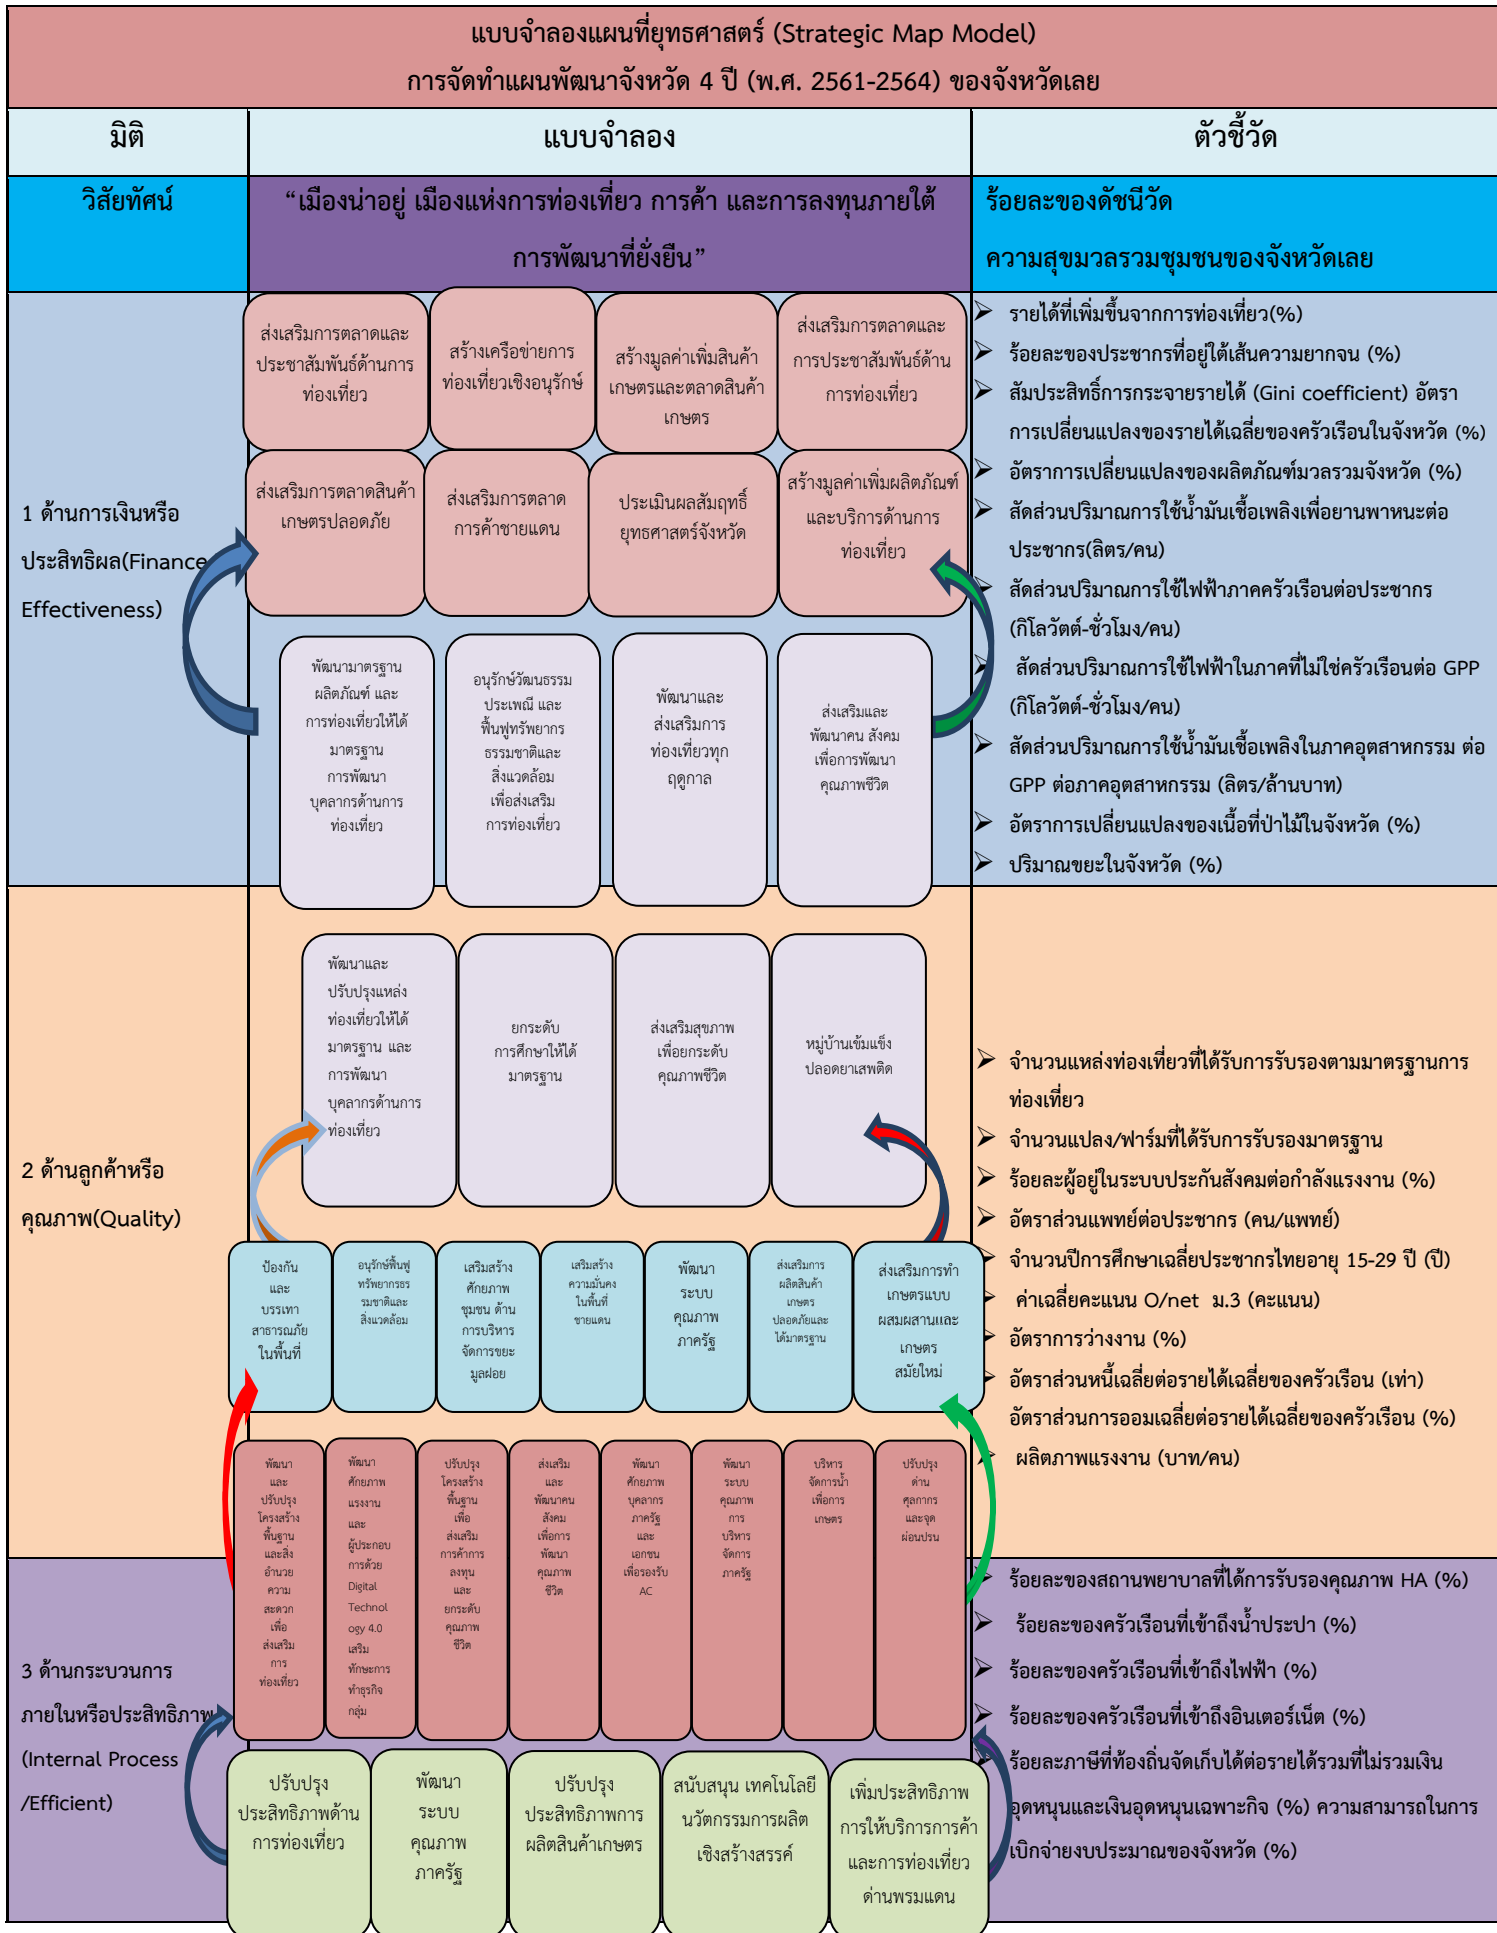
แบบจำลองแผนที่ยุทธศาสตร์ (Strategic Map Model)
การจัดทำแผนพัฒนาจังหวัด 4 ปี (พ.ศ. 2561-2564) ของจังหวัดเลย

| มิติ | แบบจำลอง | ตัวชี้วัด |
|---|---|---|
| วิสัยทัศน์ | “เมืองน่าอยู่ เมืองแห่งการท่องเที่ยว การค้า และการลงทุนภายใต้การพัฒนาที่ยั่งยืน” | ร้อยละของดัชนีวัดความสุขมวลรวมชุมชนของจังหวัดเลย |

1 ด้านการเงินหรือประสิทธิผล(Finance Effectiveness)

ส่งเสริมการตลาดและประชาสัมพันธ์ด้านการท่องเที่ยว
สร้างเครือข่ายการท่องเที่ยวเชิงอนุรักษ์
สร้างมูลค่าเพิ่มสินค้าเกษตรและตลาดสินค้าเกษตร
ส่งเสริมการตลาดและการประชาสัมพันธ์ด้านการท่องเที่ยว
ส่งเสริมการตลาดสินค้าเกษตรปลอดภัย
ส่งเสริมการตลาดการค้าชายแดน
ประเมินผลสัมฤทธิ์ยุทธศาสตร์จังหวัด
สร้างมูลค่าเพิ่มผลิตภัณฑ์และบริการด้านการท่องเที่ยว
พัฒนามาตรฐานผลิตภัณฑ์ และการท่องเที่ยวให้ได้มาตรฐาน การพัฒนาบุคลากรด้านการท่องเที่ยว
อนุรักษ์วัฒนธรรม ประเพณี และฟื้นฟูทรัพยากรธรรมชาติและสิ่งแวดล้อม เพื่อส่งเสริมการท่องเที่ยว
พัฒนาและส่งเสริมการท่องเที่ยวทุกฤดูกาล
ส่งเสริมและพัฒนาคน สังคม เพื่อการพัฒนาคุณภาพชีวิต

➢ รายได้ที่เพิ่มขึ้นจากการท่องเที่ยว(%)
➢ ร้อยละของประชากรที่อยู่ใต้เส้นความยากจน (%)
➢ สัมประสิทธิ์การกระจายรายได้ (Gini coefficient) อัตราการเปลี่ยนแปลงของรายได้เฉลี่ยของครัวเรือนในจังหวัด (%)
➢ อัตราการเปลี่ยนแปลงของผลิตภัณฑ์มวลรวมจังหวัด (%)
➢ สัดส่วนปริมาณการใช้น้ำมันเชื้อเพลิงเพื่อยานพาหนะต่อประชากร(ลิตร/คน)
➢ สัดส่วนปริมาณการใช้ไฟฟ้าภาคครัวเรือนต่อประชากร (กิโลวัตต์-ชั่วโมง/คน)
➢ สัดส่วนปริมาณการใช้ไฟฟ้าในภาคที่ไม่ใช่ครัวเรือนต่อ GPP (กิโลวัตต์-ชั่วโมง/คน)
➢ สัดส่วนปริมาณการใช้น้ำมันเชื้อเพลิงในภาคอุตสาหกรรม ต่อ GPP ต่อภาคอุตสาหกรรม (ลิตร/ล้านบาท)
➢ อัตราการเปลี่ยนแปลงของเนื้อที่ป่าไม้ในจังหวัด (%)
➢ ปริมาณขยะในจังหวัด (%)

2 ด้านลูกค้าหรือคุณภาพ(Quality)

พัฒนาและปรับปรุงแหล่งท่องเที่ยวให้ได้มาตรฐาน และการพัฒนาบุคลากรด้านการท่องเที่ยว
ยกระดับการศึกษาให้ได้มาตรฐาน
ส่งเสริมสุขภาพเพื่อยกระดับคุณภาพชีวิต
หมู่บ้านเข้มแข็งปลอดยาเสพติด
ป้องกันและบรรเทาสาธารณภัยในพื้นที่
อนุรักษ์ฟื้นฟูทรัพยากรธรรมชาติและสิ่งแวดล้อม
เสริมสร้างศักยภาพชุมชน ด้านการบริหารจัดการขยะมูลฝอย
เสริมสร้างความมั่นคงในพื้นที่ชายแดน
พัฒนาระบบคุณภาพภาครัฐ
ส่งเสริมการผลิตสินค้าเกษตรปลอดภัยและได้มาตรฐาน
ส่งเสริมการทำเกษตรแบบผสมผสานและเกษตรสมัยใหม่

➢ จำนวนแหล่งท่องเที่ยวที่ได้รับการรับรองตามมาตรฐานการท่องเที่ยว
➢ จำนวนแปลง/ฟาร์มที่ได้รับการรับรองมาตรฐาน
➢ ร้อยละผู้อยู่ในระบบประกันสังคมต่อกำลังแรงงาน (%)
➢ อัตราส่วนแพทย์ต่อประชากร (คน/แพทย์)
➢ จำนวนปีการศึกษาเฉลี่ยประชากรไทยอายุ 15-29 ปี (ปี)
➢ ค่าเฉลี่ยคะแนน O/net ม.3 (คะแนน)
➢ อัตราการว่างงาน (%)
➢ อัตราส่วนหนี้เฉลี่ยต่อรายได้เฉลี่ยของครัวเรือน (เท่า) อัตราส่วนการออมเฉลี่ยต่อรายได้เฉลี่ยของครัวเรือน (%)
➢ ผลิตภาพแรงงาน (บาท/คน)

3 ด้านกระบวนการภายในหรือประสิทธิภาพ (Internal Process /Efficient)

พัฒนาและปรับปรุงโครงสร้างพื้นฐานและสิ่งอำนวยความสะดวกเพื่อส่งเสริมการท่องเที่ยว
พัฒนาศักยภาพแรงงานและผู้ประกอบการด้วย Digital Technology 4.0 เสริมทักษะการทำธุรกิจกลุ่ม
ปรับปรุงโครงสร้างพื้นฐานเพื่อส่งเสริมการค้าการลงทุนและยกระดับคุณภาพชีวิต
ส่งเสริมและพัฒนาคนสังคมเพื่อการพัฒนาคุณภาพชีวิต
พัฒนาศักยภาพบุคลากรภาครัฐและเอกชนเพื่อรองรับ AC
พัฒนาระบบคุณภาพการบริหารจัดการภาครัฐ
บริหารจัดการน้ำเพื่อการเกษตร
ปรับปรุงด่านศุลกากรและจุดผ่อนปรน
ปรับปรุงประสิทธิภาพด้านการท่องเที่ยว
พัฒนาระบบคุณภาพภาครัฐ
ปรับปรุงประสิทธิภาพการผลิตสินค้าเกษตร
สนับสนุน เทคโนโลยีนวัตกรรมการผลิตเชิงสร้างสรรค์
เพิ่มประสิทธิภาพการให้บริการการค้าและการท่องเที่ยวด่านพรมแดน

➢ ร้อยละของสถานพยาบาลที่ได้การรับรองคุณภาพ HA (%)
➢ ร้อยละของครัวเรือนที่เข้าถึงน้ำประปา (%)
➢ ร้อยละของครัวเรือนที่เข้าถึงไฟฟ้า (%)
➢ ร้อยละของครัวเรือนที่เข้าถึงอินเตอร์เน็ต (%)
➢ ร้อยละภาษีที่ท้องถิ่นจัดเก็บได้ต่อรายได้รวมที่ไม่รวมเงินอุดหนุนและเงินอุดหนุนเฉพาะกิจ (%) ความสามารถในการเบิกจ่ายงบประมาณของจังหวัด (%)